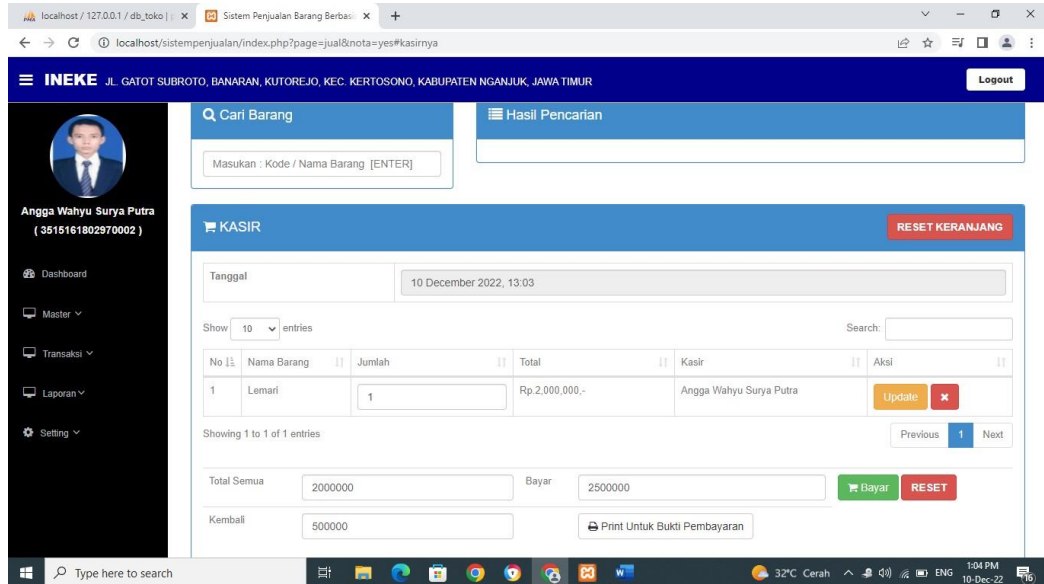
localhost / 127.0.0.1 / db_toko | × Sistem Penjualan Barang Berbas × +

localhost/sistempenjualan/index.php?page=jual&nota=yes#kasirnya

≡ INEKE JL. GATOT SUBROTO, BANARAN, KUTOREJO, KEC. KERTOSONO, KABUPATEN NGANJUK, JAWA TIMUR

Logout

Angga Wahyu Surya Putra
( 3515161802970002 )

Dashboard

Master

Transaksi

Laporan

Setting

Cari Barang

Masukan : Kode / Nama Barang [ENTER]

Hasil Pencarian

KASIR

RESET KERANJANG

Tanggal

10 December 2022, 13:03

Show 10 entries

Search:

| No | Nama Barang | Jumlah | Total | Kasir | Aksi |
|---|---|---|---|---|---|
| 1 | Lemari | 1 | Rp.2,000,000,- | Angga Wahyu Surya Putra | Update × |

Showing 1 to 1 of 1 entries

Previous 1 Next

Total Semua 2000000

Bayar 2500000

Bayar RESET

Kembali 500000

Print Untuk Bukti Pembayaran

Type here to search

32°C Cerah ENG 1:04 PM 10-Dec-22 16